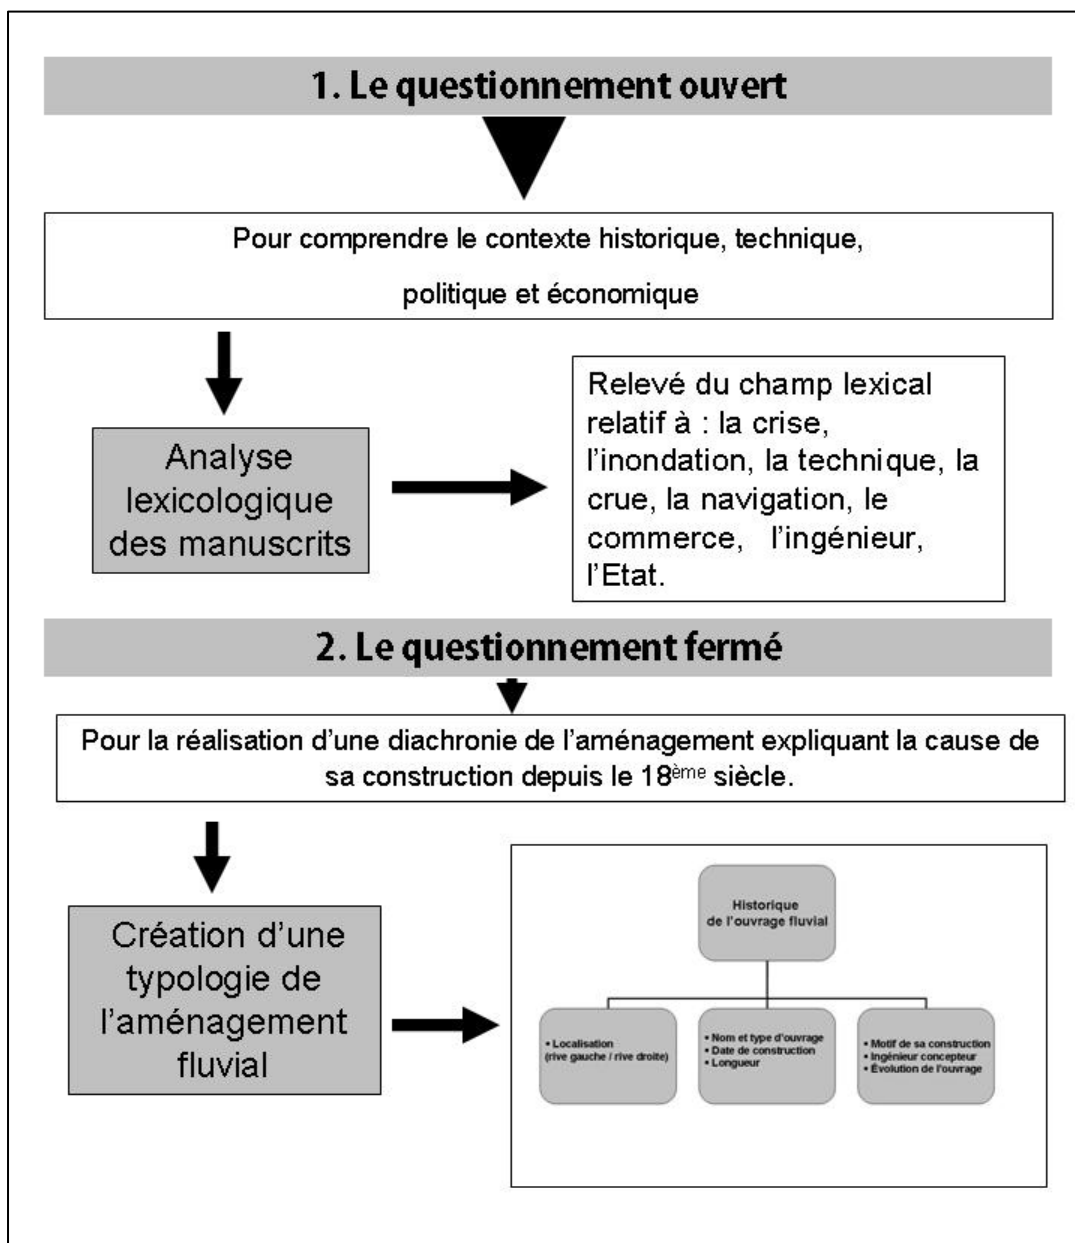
1. Le questionnement ouvert

Pour comprendre le contexte historique, technique, politique et économique

Analyse lexicologique des manuscrits

Relevé du champ lexical relatif à : la crise, l'inondation, la technique, la crue, la navigation, le commerce, l'ingénieur, l'Etat.

2. Le questionnement fermé

Pour la réalisation d'une diachronie de l'aménagement expliquant la cause de sa construction depuis le 18$^{ème}$ siècle.

Création d'une typologie de l'aménagement fluvial

Historique de l'ouvrage fluvial

• Localisation (rive gauche / rive droite)

• Nom et type d'ouvrage
• Date de construction
• Longueur

• Motif de sa construction
• Ingénieur concepteur
• Évolution de l'ouvrage